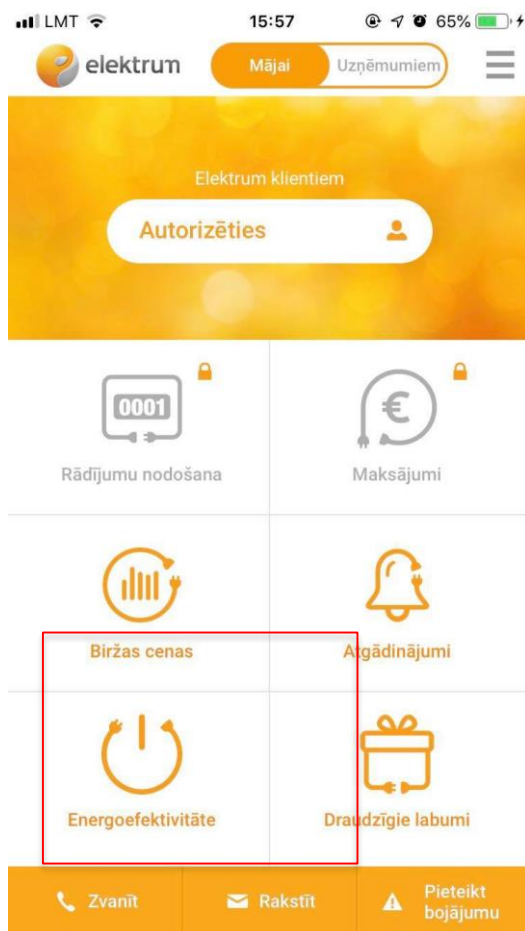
LMT 15:57 65%

elektrum Mājai Uzņēmumiem

Elektrum klientiem

Autorizēties

0001

Rādījumu nodošana

€

Maksājumi

Biržas cenas

Atgādinājumi

Energoefektivitāte

Draudzīgie labumi

Zvanīt

Rakstīt

Pieteikt bojājumu